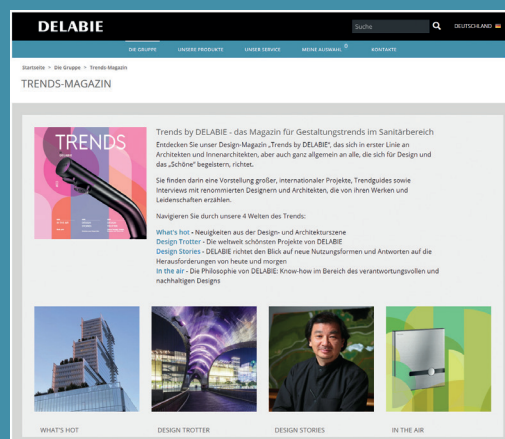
DELABIE

Suche

DEUTSCHLAND

DIE GRUPPE UNSERE PRODUKTE UNSER SERVICE MEINE AUSWAHL 0 KONTAKTE

Startseite > Die Gruppe > Trends-Magazin

TRENDS-MAGAZIN

TRENDS

Trends by DELABIE - das Magazin für Gestaltungstrends im Sanitärbereich

Entdecken Sie unser Design-Magazin „Trends by DELABIE", das sich in erster Linie an Architekten und Innenarchitekten, aber auch ganz allgemein an alle, die sich für Design und das „Schöne" begeistern, richtet.

Sie finden darin eine Vorstellung großer, internationaler Projekte, Trendguides sowie Interviews mit renommierten Designern und Architekten, die von ihren Werken und Leidenschaften erzählen.

Navigieren Sie durch unsere 4 Welten des Trends:

What's hot - Neuigkeiten aus der Design- und Architekturszene
Design Trotter - Die weltweit schönsten Projekte von DELABIE
Design Stories - DELABIE richtet den Blick auf neue Nutzungsformen und Antworten auf die Herausforderungen von heute und morgen
In the air - Die Philosophie von DELABIE: Know-how im Bereich des verantwortungsvollen und nachhaltigen Designs

WHAT'S HOT

DESIGN TROTTER

DESIGN STORIES

IN THE AIR